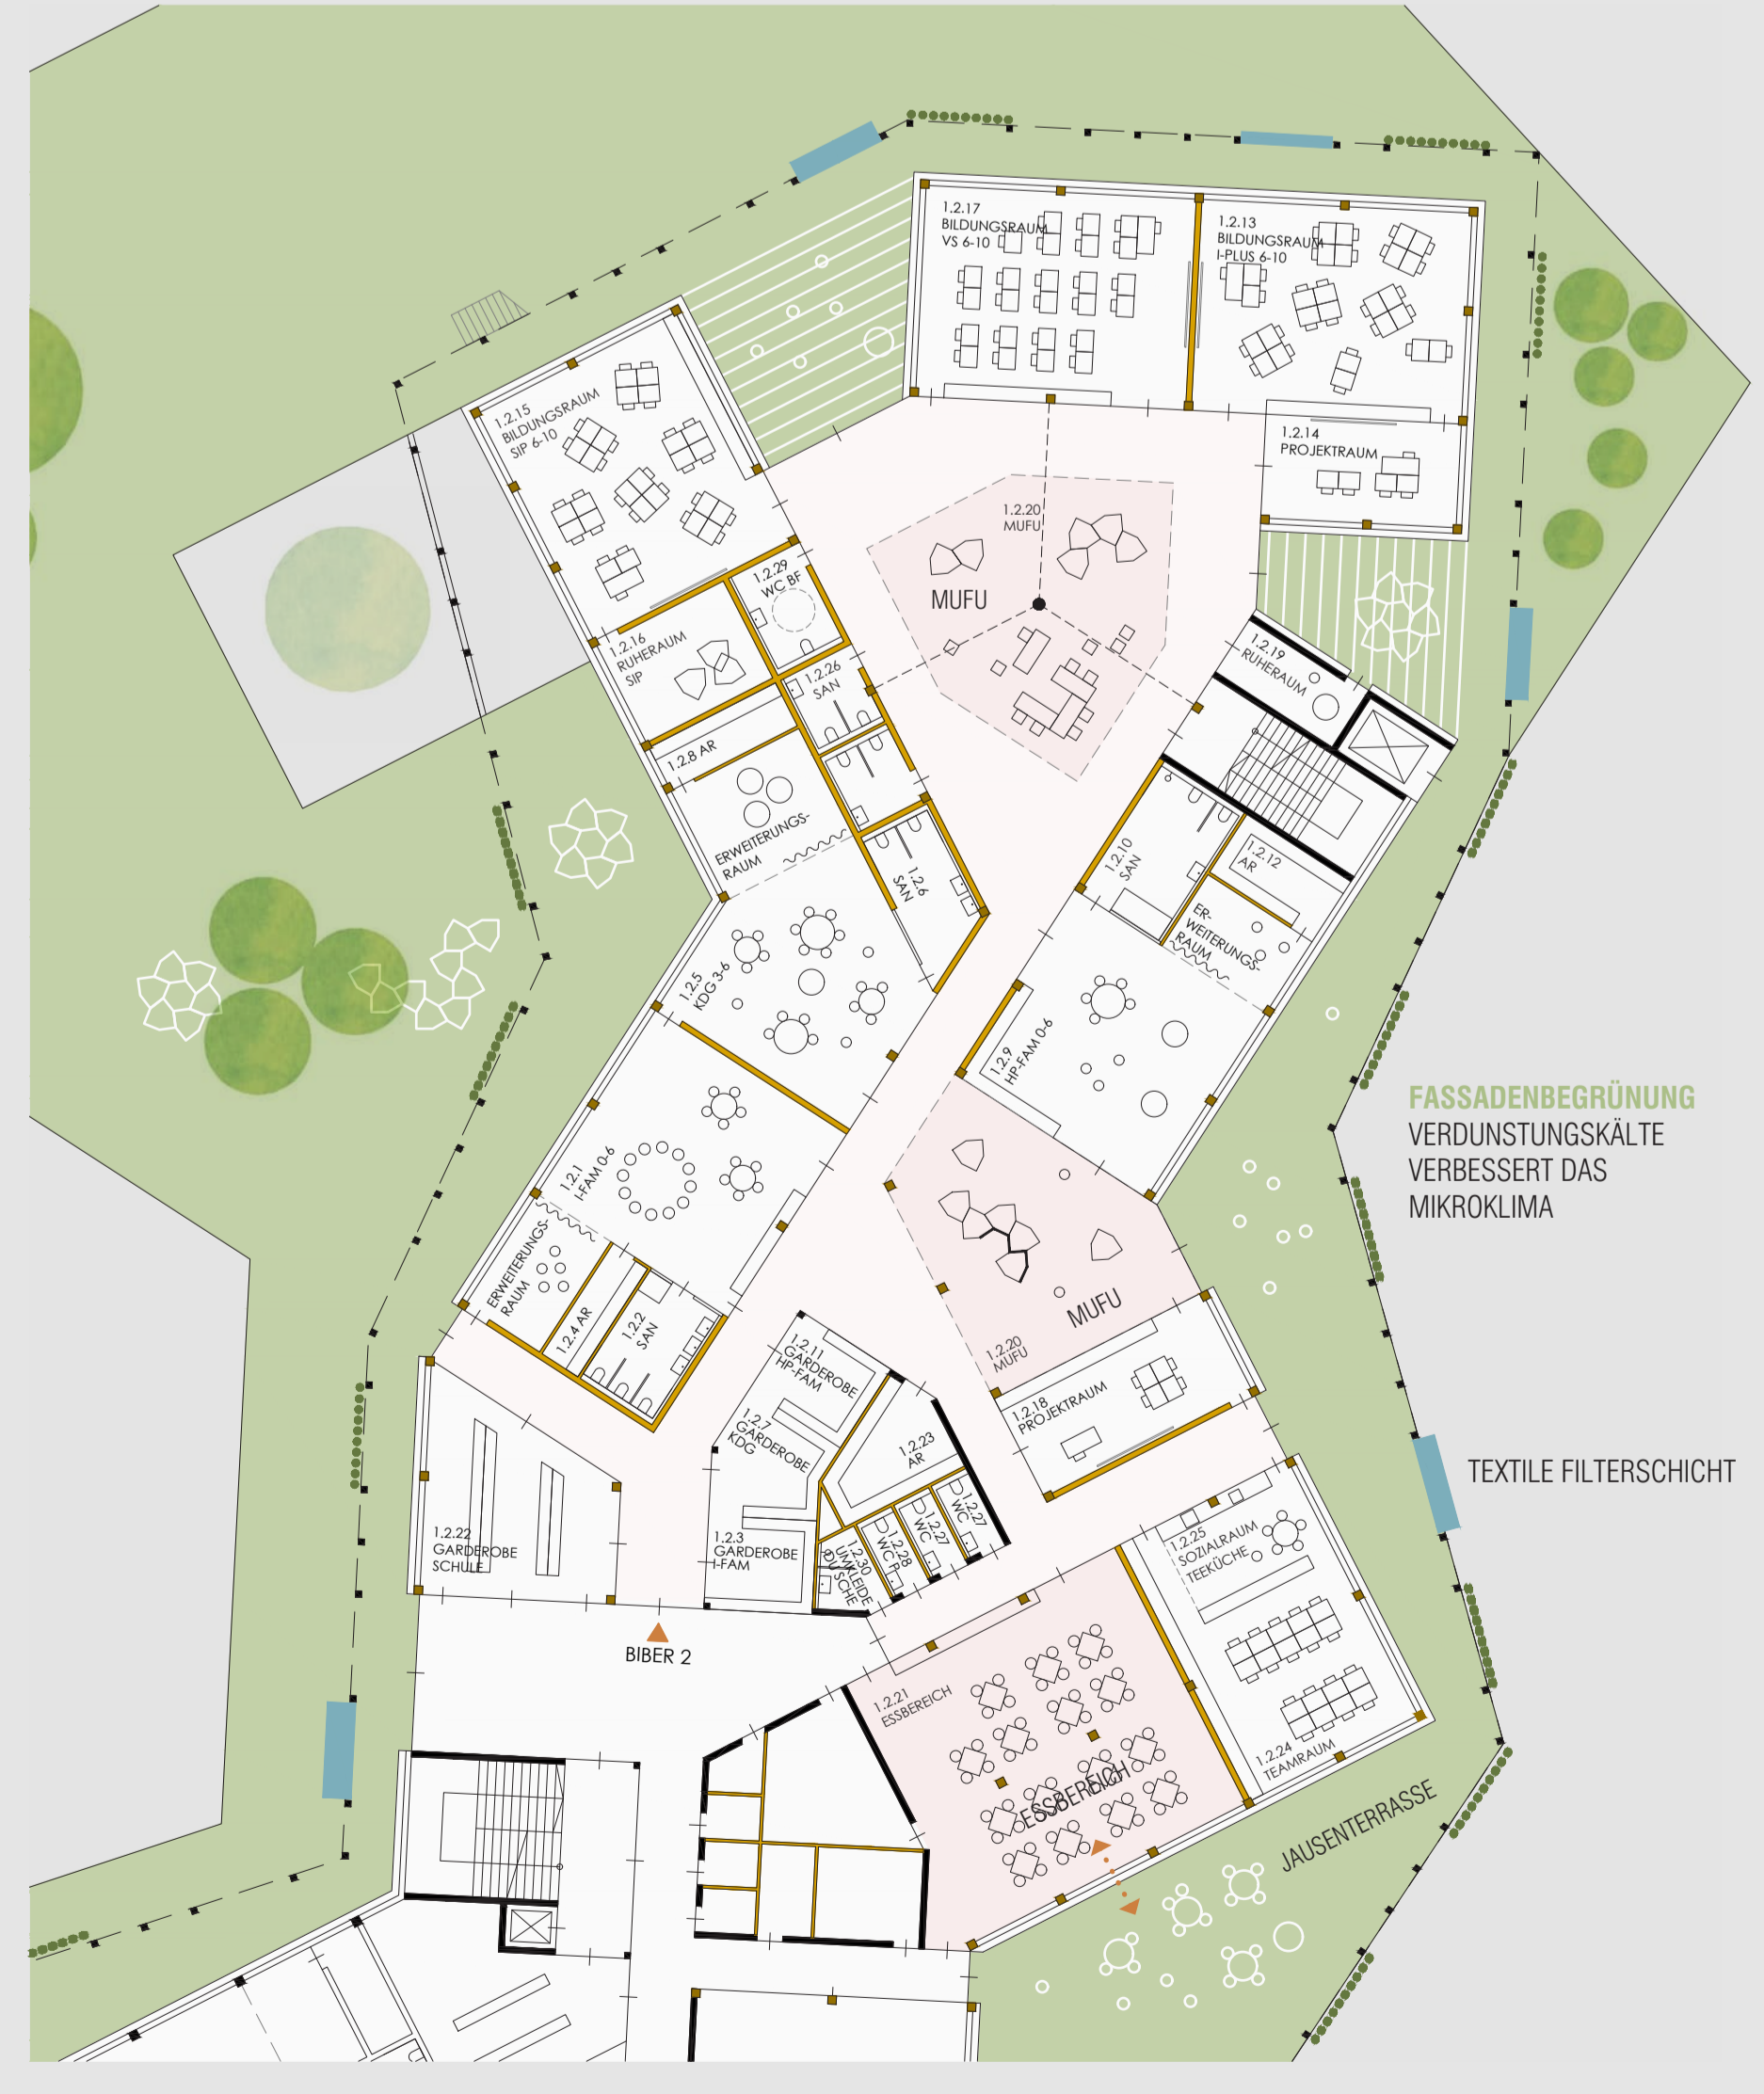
1.2.17
BILDUNGSRAUM
VS 6-10

1.2.13
BILDUNGSRAUM
I-PLUS 6-10

1.2.14
PROJEKTRAUM

1.2.15
BILDUNGSRAUM
SIP 6-10

1.2.20
MUFU

MUFU

1.2.29
WC BF

1.2.16
RUHERAUM
SIP

1.2.26
SAN

1.2.8 AR

ERWEITERUNGS-
RAUM

1.2.6
SAN

1.2.19
RUHERAUM

1.2.10
SAN

1.2.12
AR

ER-
WEITERUNGS-
RAUM

1.2.5
KDG 3-6

1.2.9
HP-FAM 0-6

FASSADENBEGRÜNUNG
VERDUNSTUNGSKÄLTE
VERBESSERT DAS
MIKROKLIMA

1.2.1
I-FAM 0-6

ERWEITERUNGS-
RAUM

1.2.4 AR

1.2.2
SAN

MUFU

1.2.20
MUFU

1.2.11
GARDEROBE
HP-FAM

1.2.7
GARDEROBE
KDG

1.2.23
AR

1.2.18
PROJEKTRAUM

TEXTILE FILTERSCHICHT

1.2.22
GARDEROBE
SCHULE

1.2.3
GARDEROBE
I-FAM

1.2.30
UMKLEIDE
DUSCHE

1.2.28
WC P

1.2.27
WC

1.2.27
WC

1.2.25
SOZIALRAUM
TEEKÜCHE

BIBER 2

1.2.21
ESSBEREICH

ESSBEREICH

1.2.24
TEAMRAUM

JAUSENTERRASSE